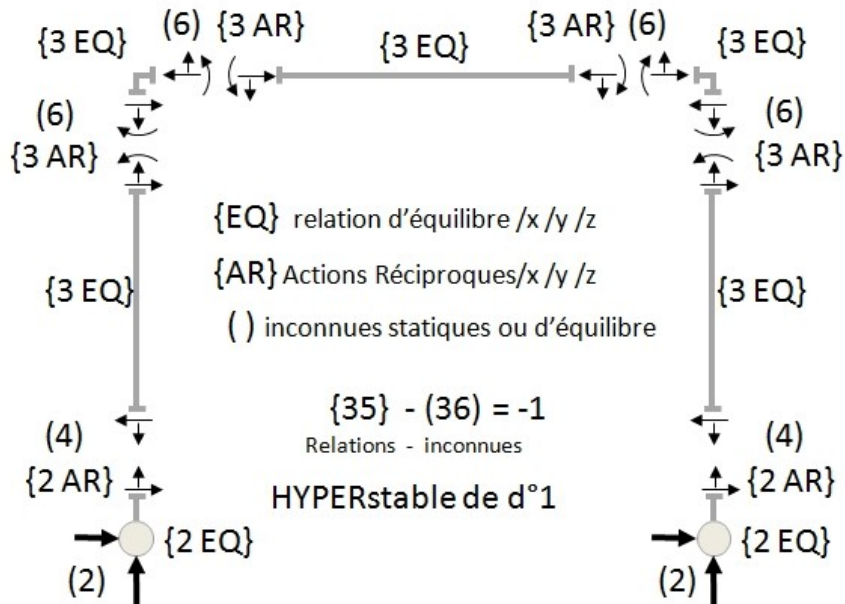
{3 EQ} (6) {3 AR} {3 EQ} {3 AR} (6) {3 EQ}

(6)
{3 AR}

(6)
{3 AR}

{EQ} relation d'équilibre /x /y /z

{AR} Actions Réciproques/x /y /z

( ) inconnues statiques ou d'équilibre

{3 EQ}

{3 EQ}

{35} - (36) = -1
Relations - inconnues

(4)
{2 AR}

(4)
{2 AR}

HYPERstable de d°1

{2 EQ}
(2)

{2 EQ}
(2)